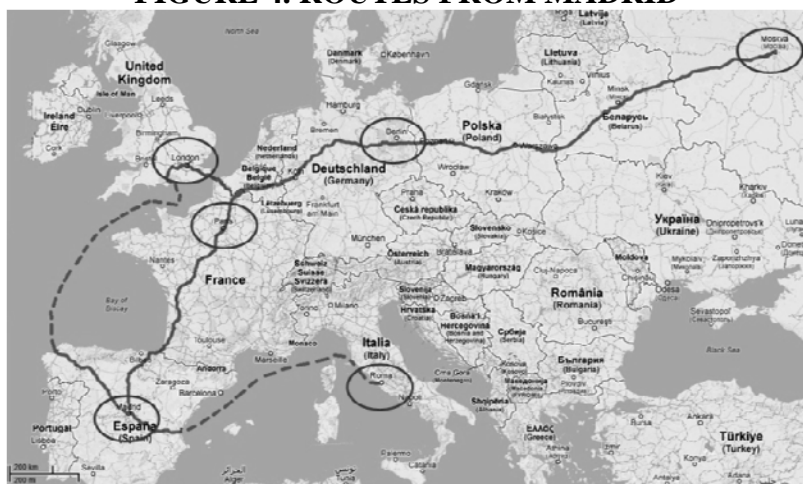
FIGURE 4. ROUTES FROM MADRID

United Kingdom
Ireland
Éire
London
Paris
Berlin
Polska
(Poland)
Deutschland
(Germany)
Danmark
(Denmark)
Lietuva
(Lithuania)
Latvija
(Latvia)
Москва
Moscow
Беларусь
(Belarus)
Nederland
(Netherlands)
België
Belgie
Luxembourg
Česká republika
(Czech Republic)
Slovensko
(Slovakia)
Україна
(Ukraine)
France
Schweiz
Suisse
Svizzera
Österreich
(Austria)
Magyarország
(Hungary)
Moldova
România
(Romania)
Slovenija
Hrvatska
(Croatia)
Bosna i Hercegovina
Србија
(Serbia)
България
(Bulgaria)
Italia
(Italy)
Roma
Andorra
Monaco
Bay of Biscay
España
(Spain)
Madrid
Portugal
Ελλάς
(Greece)
Türkiye
(Turkey)
Black Sea
North Sea
200 km
200 mi